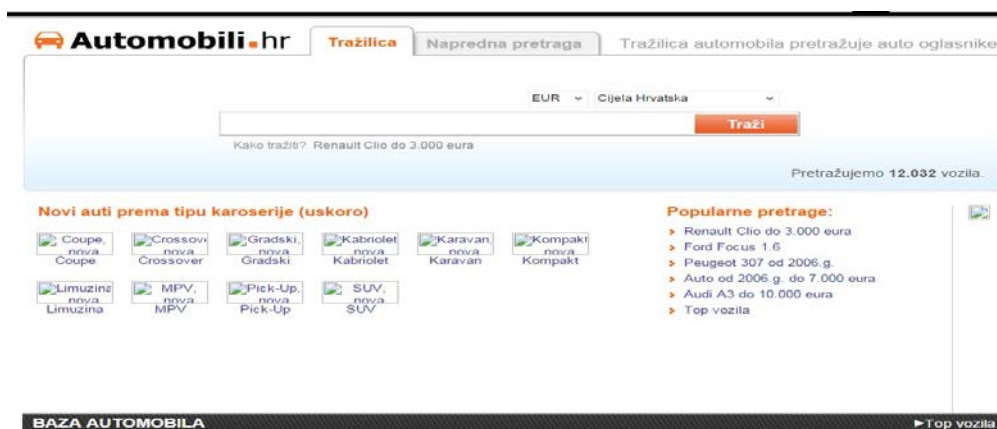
Automobili.hr

Tražilica | Napredna pretraga | Tražilica automobila pretražuje auto oglasnike

EUR | Cijela Hrvatska

Traži

Kako tražiti? Renault Clio do 3.000 eura

Pretražujemo 12.032 vozila.

Novi auti prema tipu karoserije (uskoro)

Coupe, nova
Coupe

Crossover, nova
Crossover

Gradski, nova
Gradski

Kabriolet, nova
Kabriolet

Karavan, nova
Karavan

Kompakt, nova
Kompakt

Limuzina, nova
Limuzina

MPV, nova
MPV

Pick-Up, nova
Pick-Up

SUV, nova
SUV

Popularne pretrage:

- Renault Clio do 3.000 eura
- Ford Focus 1.6
- Peugeot 307 od 2006.g.
- Auto od 2006.g. do 7.000 eura
- Audi A3 do 10.000 eura
- Top vozila

BAZA AUTOMOBILA

Top vozila